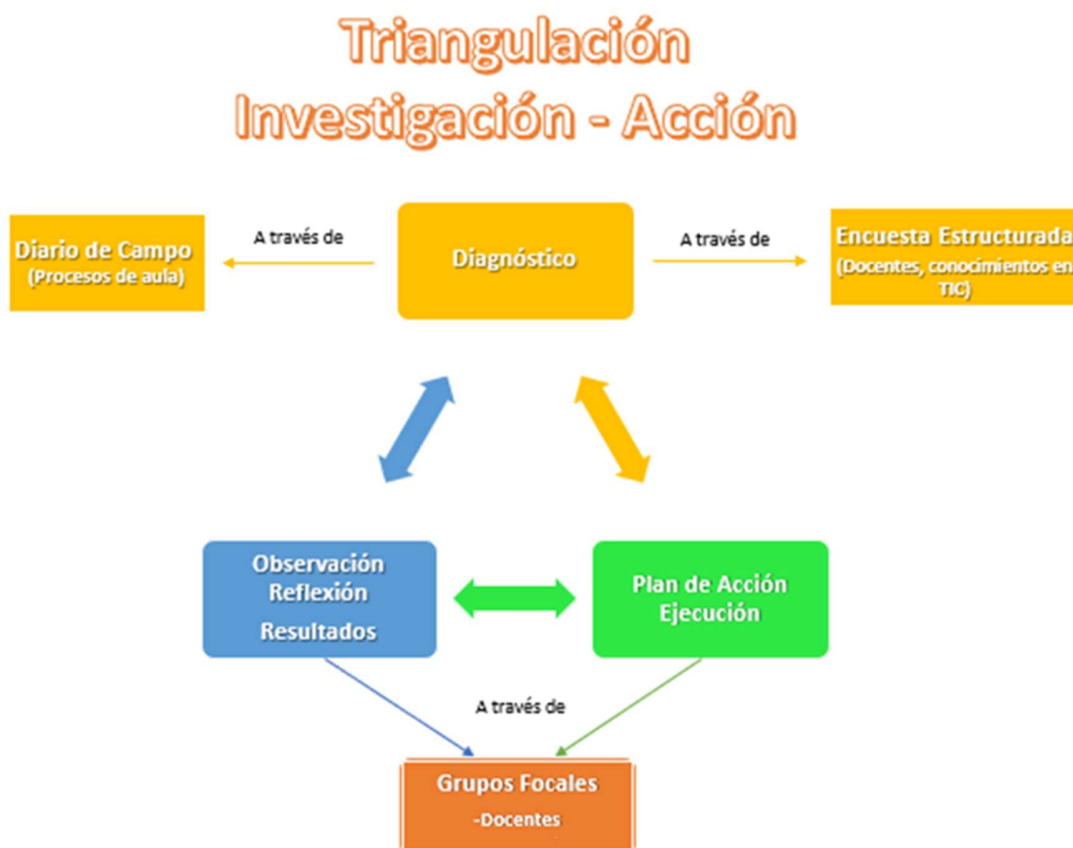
Triangulación
Investigación - Acción

Diario de Campo
(Procesos de aula)

A través de

Diagnóstico

A través de

Encuesta Estructurada
(Docentes, conocimientos en TIC)

Observación
Reflexión
Resultados

Plan de Acción
Ejecución

A través de

Grupos Focales
-Docentes